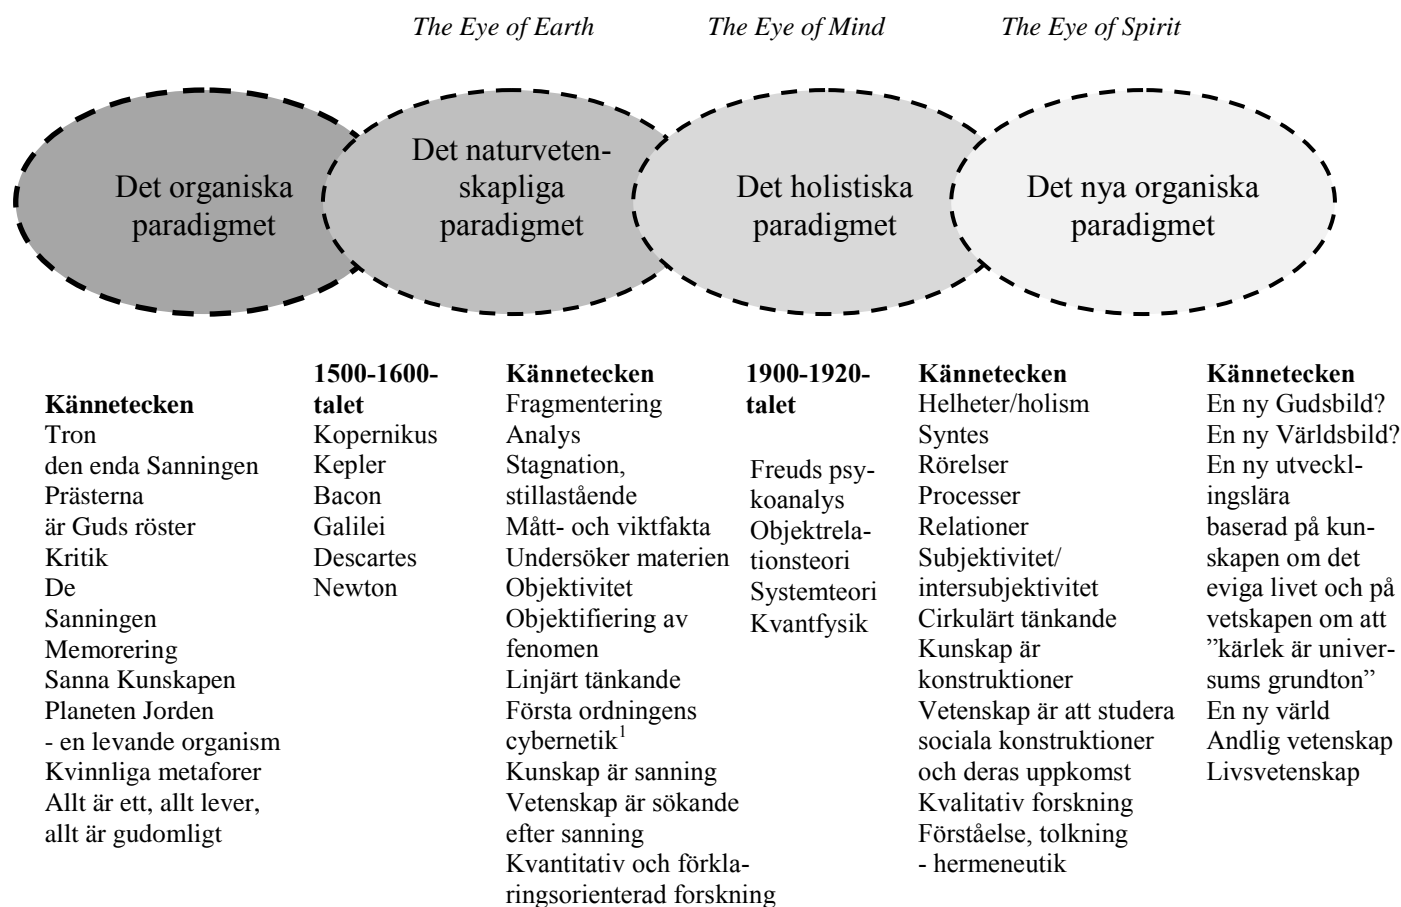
The Eye of Earth The Eye of Mind The Eye of Spirit

Det organiska paradigmet

Det naturvetenskapliga paradigmet

Det holistiska paradigmet

Det nya organiska paradigmet

Kännetecken
Tron
den enda Sanningen
Prästerna
är Guds röster
Kritik
De
Sanningen
Memorering
Sanna Kunskapen
Planeten Jorden
- en levande organism
Kvinnliga metaforer
Allt är ett, allt lever, allt är gudomligt

1500-1600-talet
Kopernikus
Kepler
Bacon
Galilei
Descartes
Newton

Kännetecken
Fragmentering
Analys
Stagnation, stillastående
Mått- och viktfakta
Undersöker materien
Objektivitet
Objektifiering av fenomen
Linjärt tänkande
Första ordningens cybernetik$^1$
Kunskap är sanning
Vetenskap är sökande efter sanning
Kvantitativ och förklaringsorienterad forskning

1900-1920-talet

Freuds psykoanalys
Objektrelationsteori
Systemteori
Kvantfysik

Kännetecken
Helheter/holism
Syntes
Rörelser
Processer
Relationer
Subjektivitet/ intersubjektivitet
Cirkulärt tänkande
Kunskap är konstruktioner
Vetenskap är att studera sociala konstruktioner och deras uppkomst
Kvalitativ forskning
Förståelse, tolkning
- hermeneutik

Kännetecken
En ny Gudsbild?
En ny Världsbild?
En ny utvecklingslära
baserad på kunskapen om det eviga livet och på vetskapen om att ”kärlek är universums grundton”
En ny värld
Andlig vetenskap
Livsvetenskap